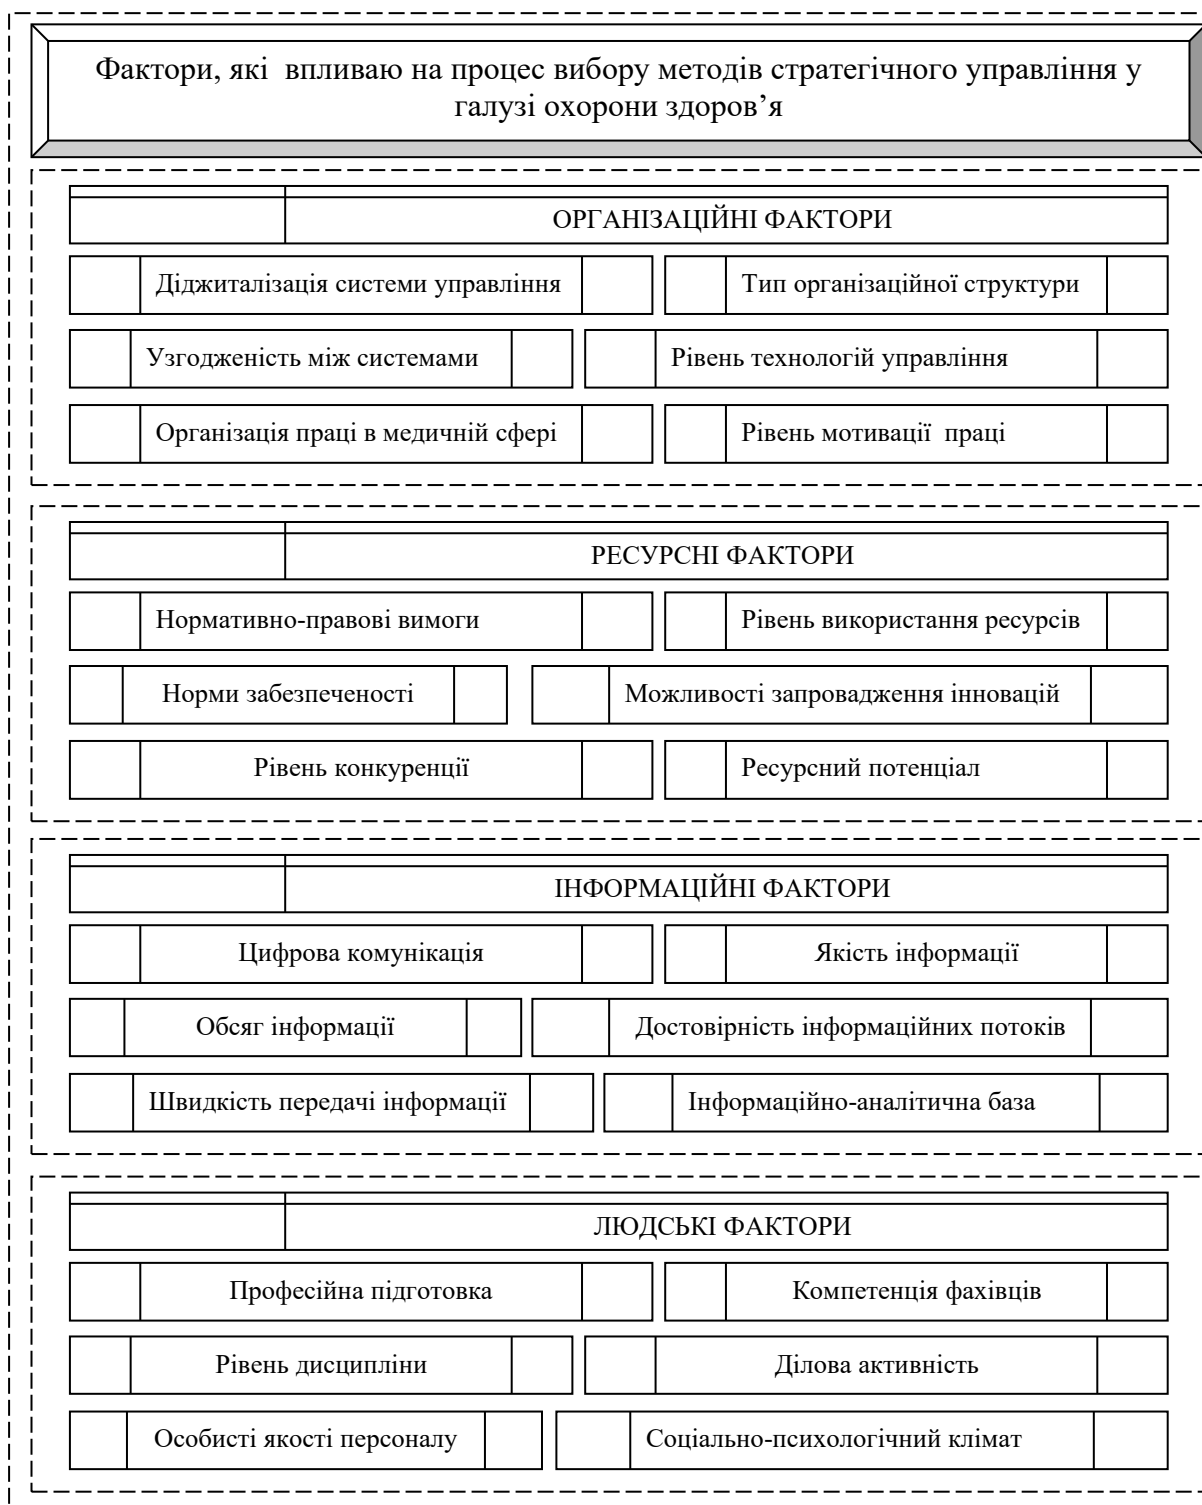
Фактори, які впливаю на процес вибору методів стратегічного управління у галузі охорони здоров'я

ОРГАНІЗАЦІЙНІ ФАКТОРИ

Діджиталізація системи управління

Тип організаційної структури

Узгодженість між системами

Рівень технологій управління

Організація праці в медичній сфері

Рівень мотивації праці

РЕСУРСНІ ФАКТОРИ

Нормативно-правові вимоги

Рівень використання ресурсів

Норми забезпеченості

Можливості запровадження інновацій

Рівень конкуренції

Ресурсний потенціал

ІНФОРМАЦІЙНІ ФАКТОРИ

Цифрова комунікація

Якість інформації

Обсяг інформації

Достовірність інформаційних потоків

Швидкість передачі інформації

Інформаційно-аналітична база

ЛЮДСЬКІ ФАКТОРИ

Професійна підготовка

Компетенція фахівців

Рівень дисципліни

Ділова активність

Особисті якості персоналу

Соціально-психологічний клімат